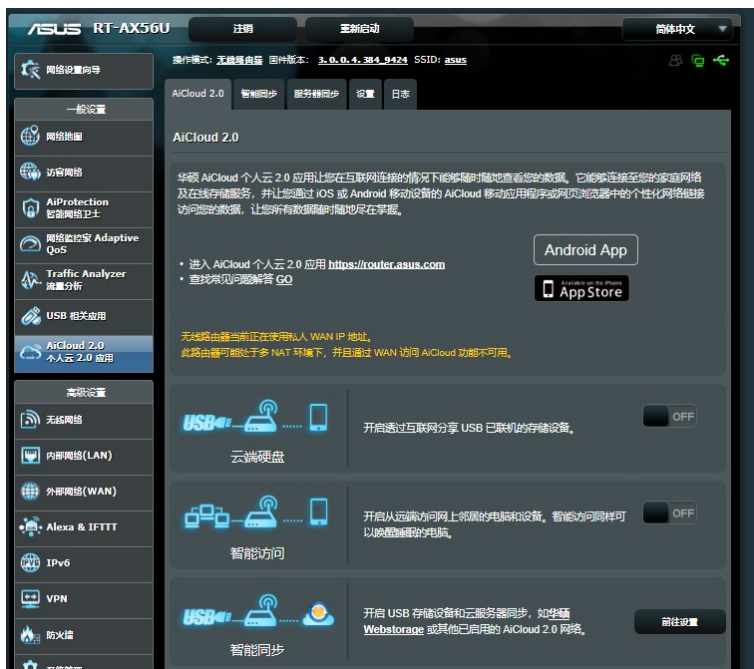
/ISUS RT-AX56U
注销
重新启动
简体中文
网络设置向导
操作模式: 无线路由器 固件版本: 3.0.0.4.384_9424 SSID: asus
AiCloud 2.0
智能同步
服务器同步
设置
日志
一般设置
网络地图
访客网络
AiProtection 智能网络卫士
网络监控家 Adaptive QoS
Traffic Analyzer 流量分析
USB 相关应用
AiCloud 2.0 个人云 2.0 应用
高级设置
无线网络
内部网络(LAN)
外部网络(WAN)
Alexa & IFTTT
IPv6
VPN
防火墙

AiCloud 2.0

华硕 AiCloud 个人云 2.0 应用让您在互联网连接的情况下能够随时随地查看您的数据。它能够连接至您的家庭网络及在线存储服务，并让您通过 iOS 或 Android 移动设备的 AiCloud 移动应用程序或网页浏览器中的个性化网络链接访问您的数据，让您所有数据随时随地尽在掌握。

• 进入 AiCloud 个人云 2.0 应用 https://router.asus.com
• 查找常见问题解答 GO

Android App
Available on the iPhone App Store

无线路由器当前正在使用私人 WAN IP 地址。
此路由器可能处于多 NAT 环境下，并且通过 WAN 访问 AiCloud 功能不可用。

USB
云端硬盘
开启透过互联网分享 USB 已联机的存储设备。
OFF

智能访问
开启从远端访问网上邻居的电脑和设备。智能访问同样可以唤醒睡眠的电脑。
OFF

USB
智能同步
开启 USB 存储设备和云服务器同步，如华硕 Webstorage 或其他已启用的 AiCloud 2.0 网络。
前往设置